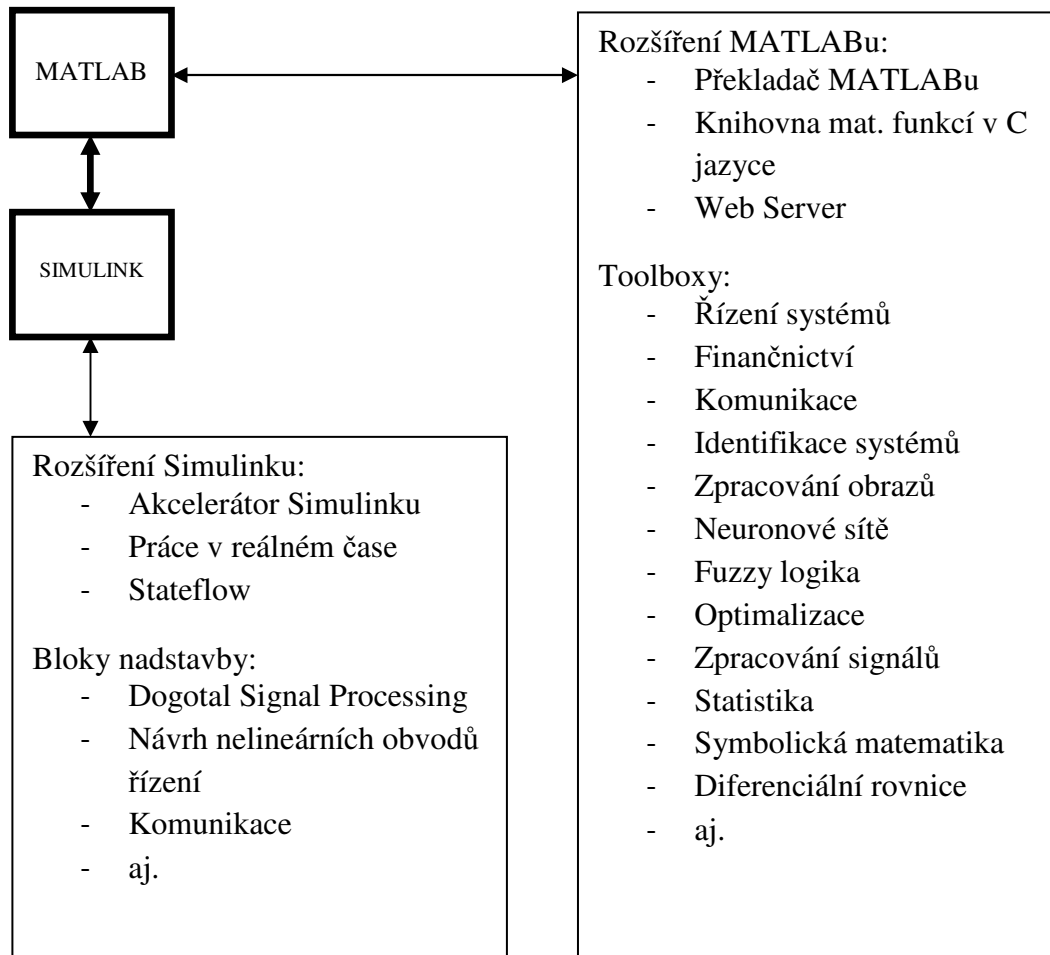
MATLAB

SIMULINK

Rozšíření MATLABu:
- Překladač MATLABu
- Knihovna mat. funkcí v C jazyce
- Web Server

Toolboxy:
- Řízení systémů
- Finančnictví
- Komunikace
- Identifikace systémů
- Zpracování obrazů
- Neuronové sítě
- Fuzzy logika
- Optimalizace
- Zpracování signálů
- Statistika
- Symbolická matematika
- Diferenciální rovnice
- aj.

Rozšíření Simulinku:
- Akcelerátor Simulinku
- Práce v reálném čase
- Stateflow

Bloky nadstavby:
- Dogotal Signal Processing
- Návrh nelineárních obvodů řízení
- Komunikace
- aj.